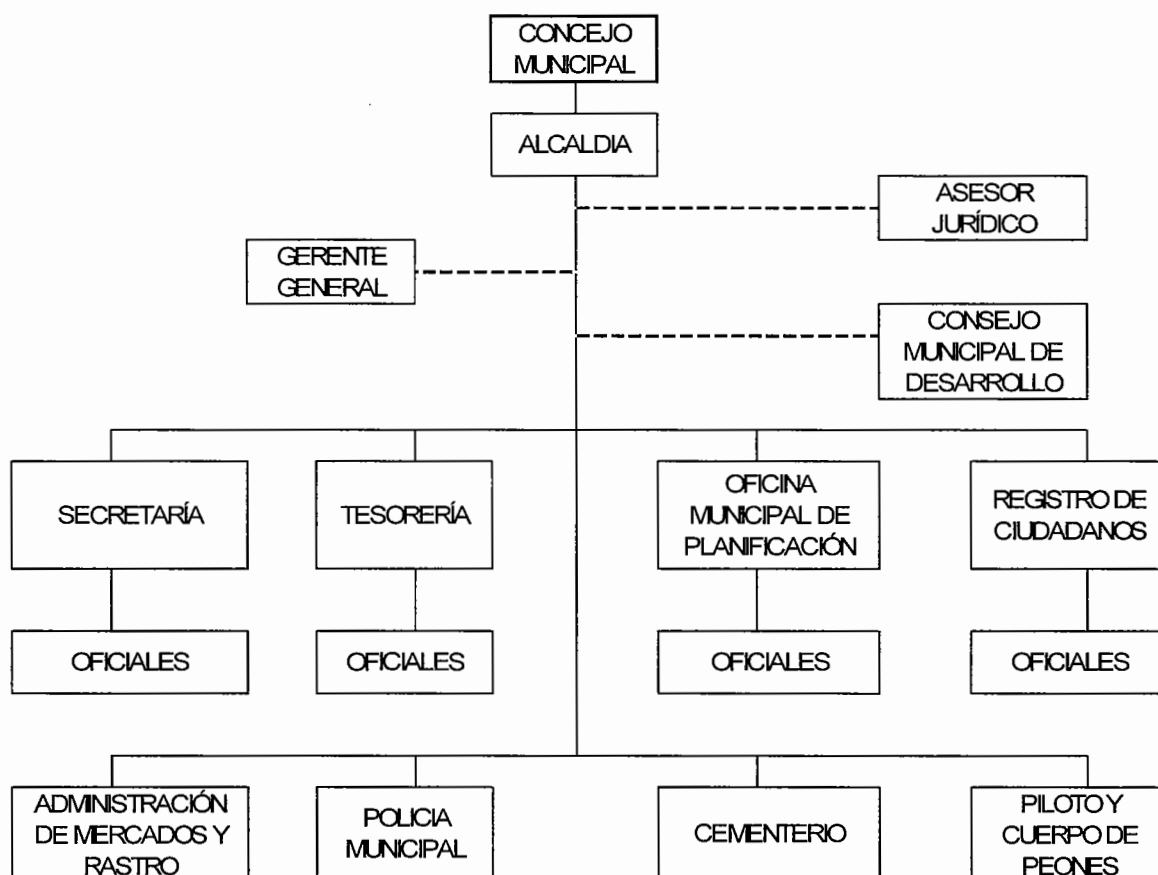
CONCEJO MUNICIPAL

ALCALDIA

ASESOR JURÍDICO

GERENTE GENERAL

CONSEJO MUNICIPAL DE DESARROLLO

SECRETARÍA

TESORERÍA

OFICINA MUNICIPAL DE PLANIFICACIÓN

REGISTRO DE CIUDADANOS

OFICIALES

OFICIALES

OFICIALES

OFICIALES

ADMINISTRACIÓN DE MERCADOS Y RASTRO

POLICIA MUNICIPAL

CEMENTERIO

PILOTO Y CUERPO DE PEONES